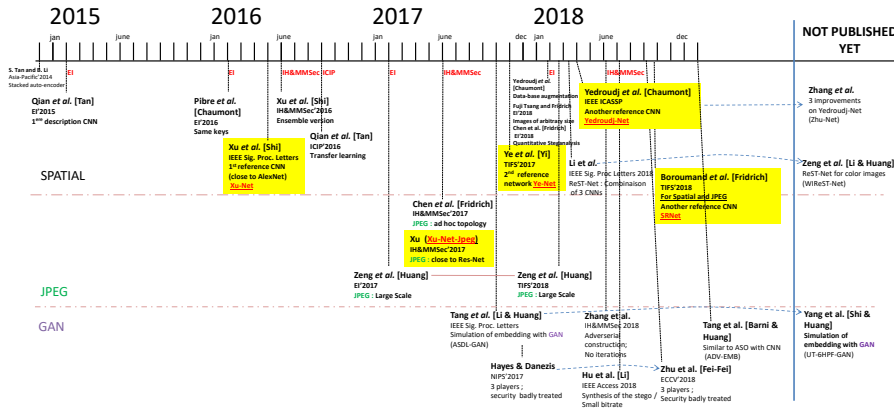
2015

2016

2017

2018

NOT PUBLISHED YET

jan june jan june jan june dec jan june dec

S. Tan and B. Li
Asia-Pacific'2014
Stacked auto-encoder

EI

EI

IH&MMSec

ICIP

EI

IH&MMSec

EI

IH&MMSec

Qian et al. [Tan]
EI'2015
1ère description CNN

Pibre et al. [Chaumont]
EI'2016
Same keys

Xu et al. [Shi]
IH&MMSec'2016
Ensemble version

Qian et al. [Tan]
ICIP'2016
Transfer learning

Xu et al. [Shi]
IEEE Sig. Proc. Letters
1st reference CNN (close to AlexNet)
Xu-Net

Yedroudj et al. [Chaumont]
Data-base augmentation

Fuji Tsang and Fridrich
EI'2018
Images of arbitrary size

Chen et al. [Fridrich]
EI'2018
Quantitative Steganalysis

Yedroudj et al. [Chaumont]
IEEE ICASSP
Another reference CNN
Yedroudj-Net

Ye et al. [Yi]
TIFS'2017
2nd reference network Ye-Net

Li et al.
IEEE Sig. Proc Letters 2018
ReST-Net : Combinaison of 3 CNNs

Boroumand et al. [Fridrich]
TIFS'2018
For Spatial and JPEG
Another reference CNN
SRNet

Zhang et al.
3 improvements on Yedroudj-Net
(Zhu-Net)

Zeng et al. [Li & Huang]
ReST-Net for color images
(WiReST-Net)

SPATIAL

Chen et al. [Fridrich]
IH&MMSec'2017
JPEG : ad hoc topology

Xu (Xu-Net-Jpeg)
IH&MMSec'2017
JPEG : close to Res-Net

Zeng et al. [Huang]
EI'2017
JPEG : Large Scale

Zeng et al. [Huang]
TIFS'2018
JPEG : Large Scale

JPEG

GAN

Tang et al. [Li & Huang]
IEEE Sig. Proc. Letters
Simulation of embedding with GAN
(ASDL-GAN)

Zhang et al.
IH&MMSec 2018
Adverserial construction;
No iterations

Tang et al. [Barni & Huang]
Similar to ASO with CNN
(ADV-EMB)

Yang et al. [Shi & Huang]
Simulation of embedding with GAN
(UT-6HPF-GAN)

Hayes & Danezis
NIPS'2017
3 players ;
security badly treated

Hu et al. [Li]
IEEE Access 2018
Synthesis of the stego / Small bitrate

Zhu et al. [Fei-Fei]
ECCV'2018
3 players ;
Security badly treated